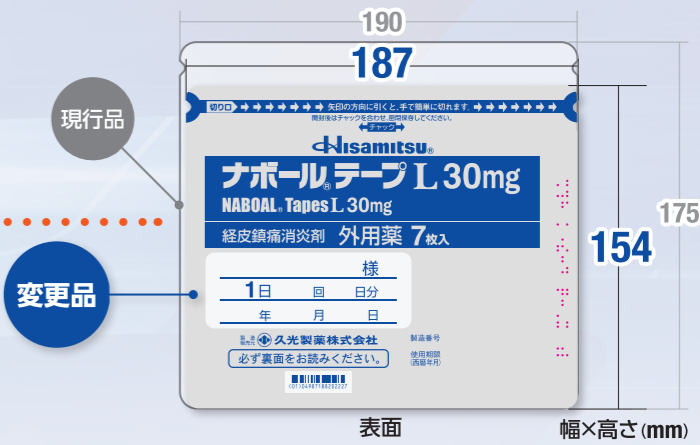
190

187

現行品

175

切り口 矢印の方向に引くと、手で簡単に切れます。

開封後はチャックを合わせ、密閉保存してください。

チャック

Hisamitsu

ナボール®テープL 30mg

NABOAL® Tapes L 30mg

経皮鎮痛消炎剤 外用薬 7枚入

154

変更品

様

1日 回 日分

年 月 日

製造販売元 久光製薬株式会社

必ず裏面をお読みください。

製造番号

使用期限（西暦年月）

(01)04987188292227

表面

幅×高さ(mm)